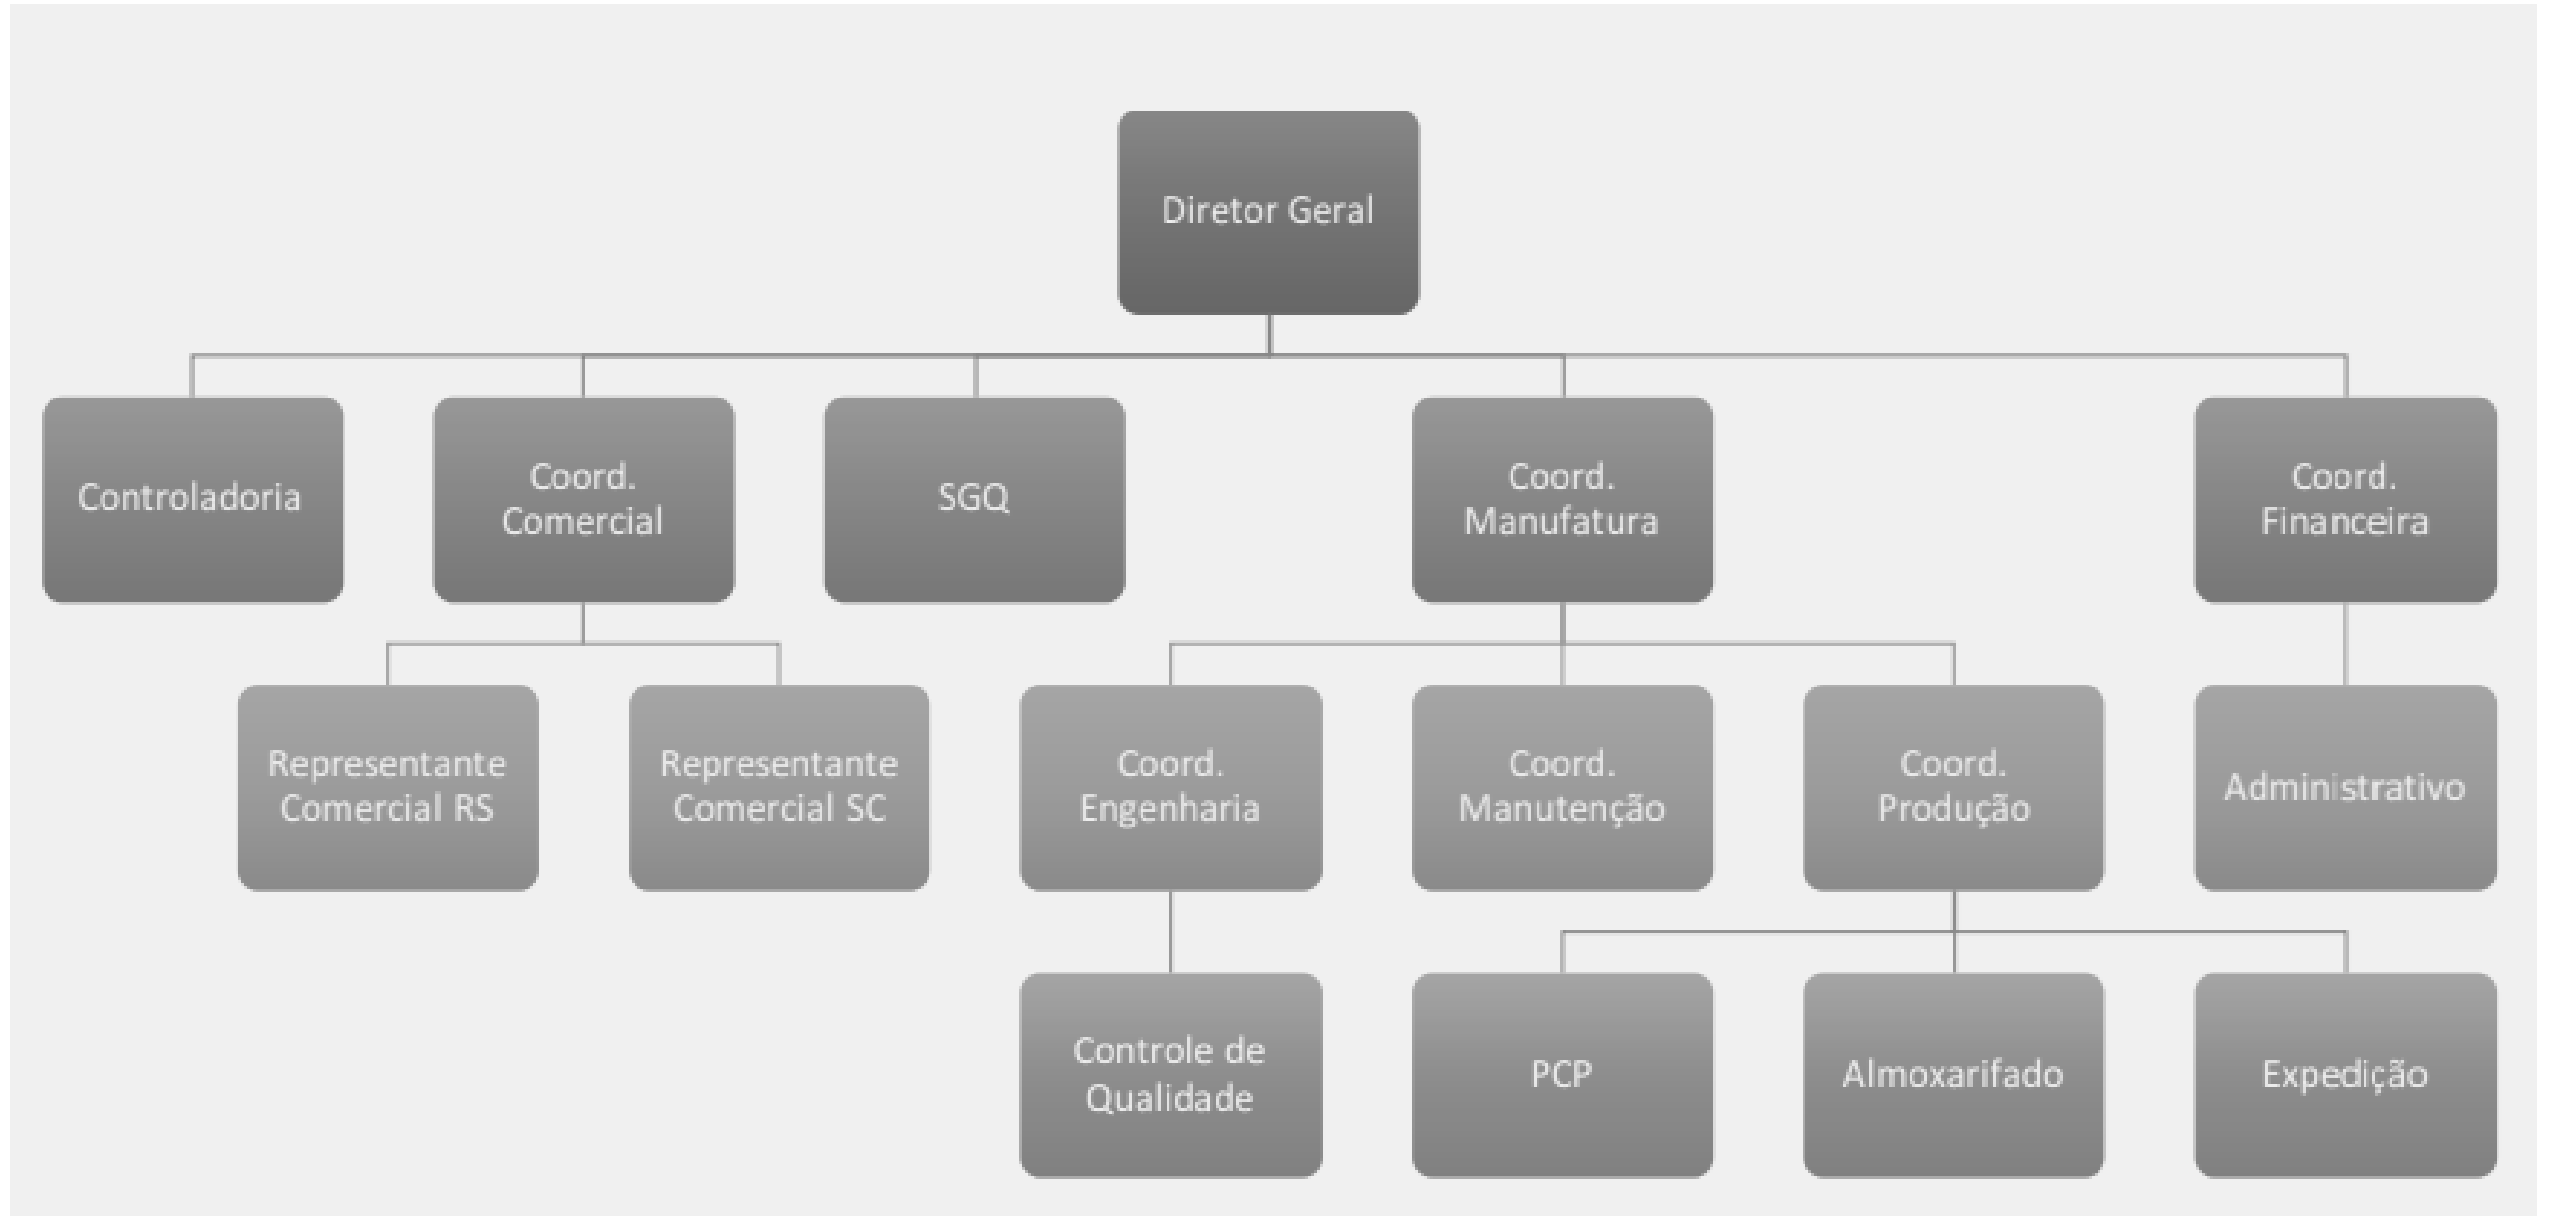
Diretor Geral

Controladoria

Coord. Comercial

SGQ

Coord. Manufatura

Coord. Financeira

Representante Comercial RS

Representante Comercial SC

Coord. Engenharia

Coord. Manutenção

Coord. Produção

Administrativo

Controle de Qualidade

PCP

Almoxarifado

Expedição